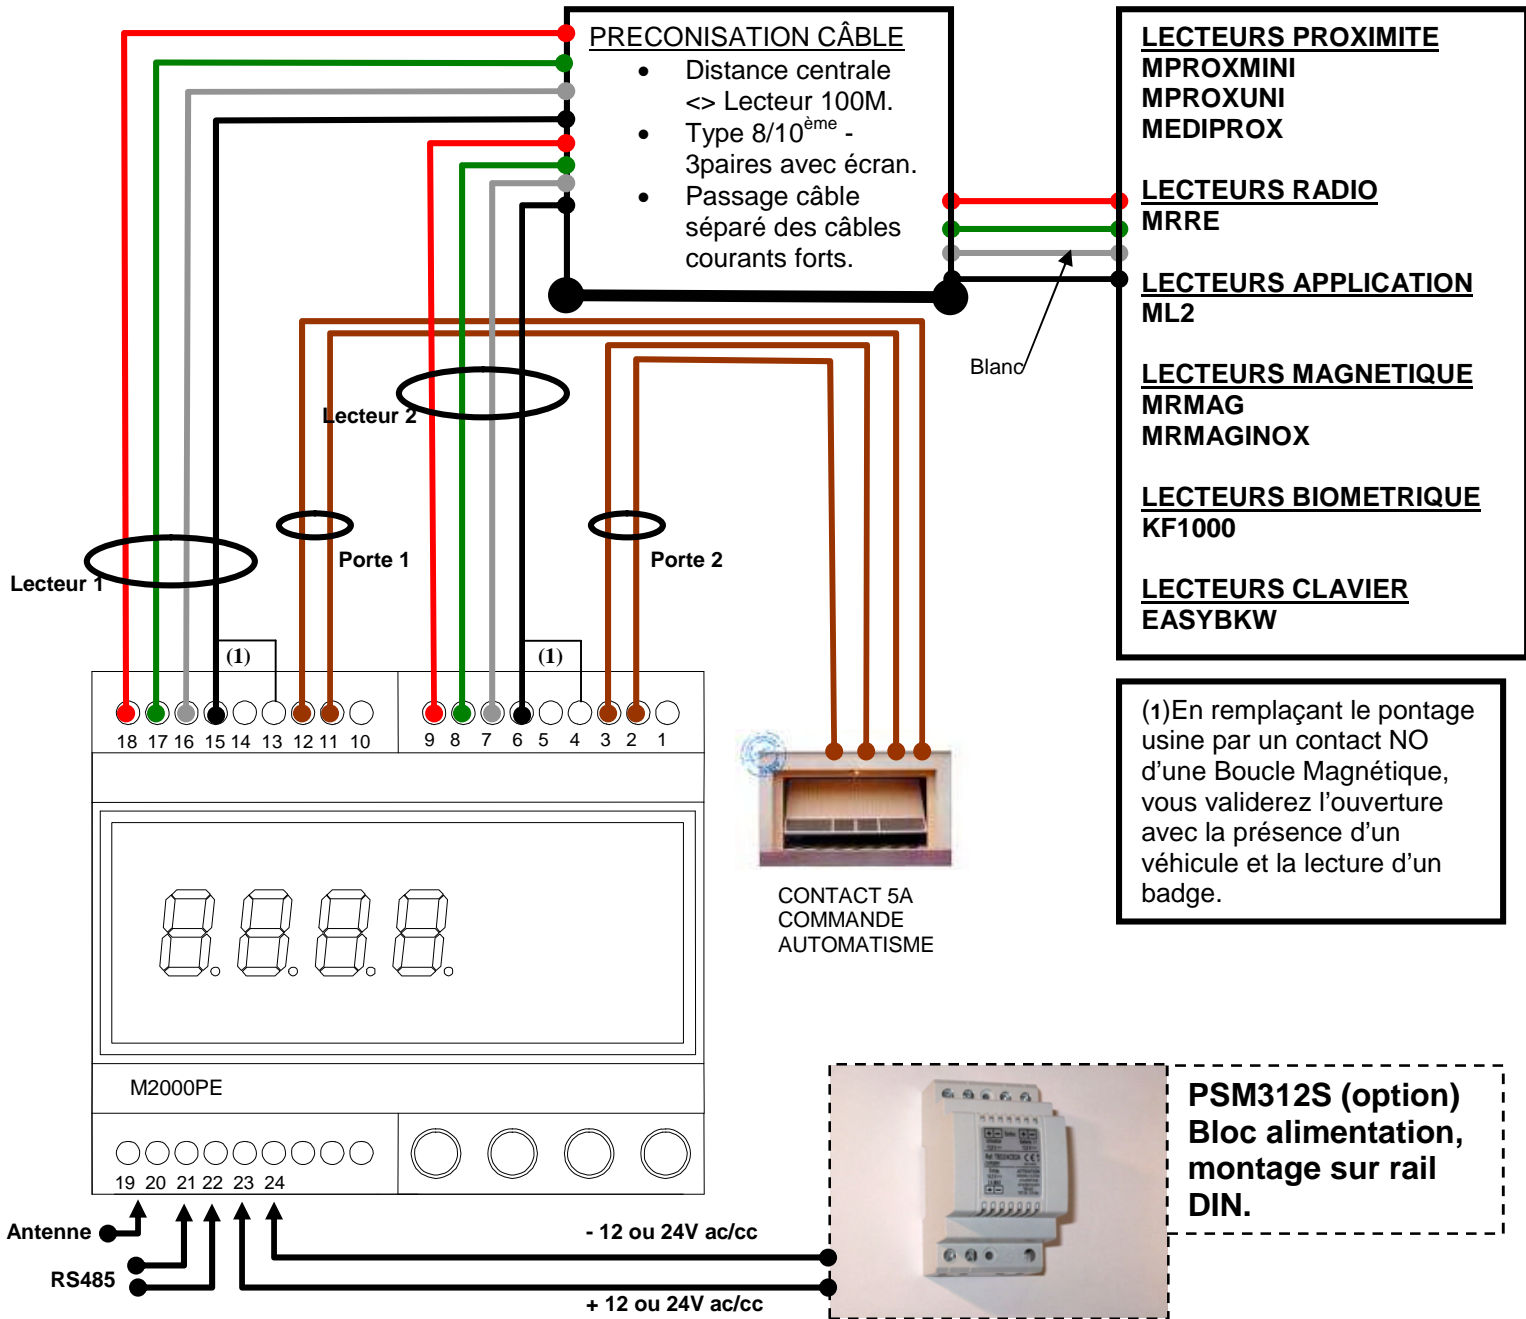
PRECONISATION CÂBLE

- Distance centrale <> Lecteur 100M.
- Type 8/10$^{ème}$ - 3paires avec écran.
- Passage câble séparé des câbles courants forts.

LECTEURS PROXIMITE
MPROXMINI
MPROXUNI
MEDIPROX

LECTEURS RADIO
MRRE

LECTEURS APPLICATION
ML2

LECTEURS MAGNETIQUE
MRMAG
MRMAGINOX

LECTEURS BIOMETRIQUE
KF1000

LECTEURS CLAVIER
EASYBKW

Blanc

Lecteur 2

Lecteur 1

Porte 1

Porte 2

(1)

(1)

18 17 16 15 14 13 12 11 10

9 8 7 6 5 4 3 2 1

8.8.8.8.

M2000PE

19 20 21 22 23 24

CONTACT 5A
COMMANDE
AUTOMATISME

(1)En remplaçant le pontage usine par un contact NO d'une Boucle Magnétique, vous validerez l'ouverture avec la présence d'un véhicule et la lecture d'un badge.

PSM312S (option)
Bloc alimentation, montage sur rail DIN.

Antenne

RS485

- 12 ou 24V ac/cc

+ 12 ou 24V ac/cc